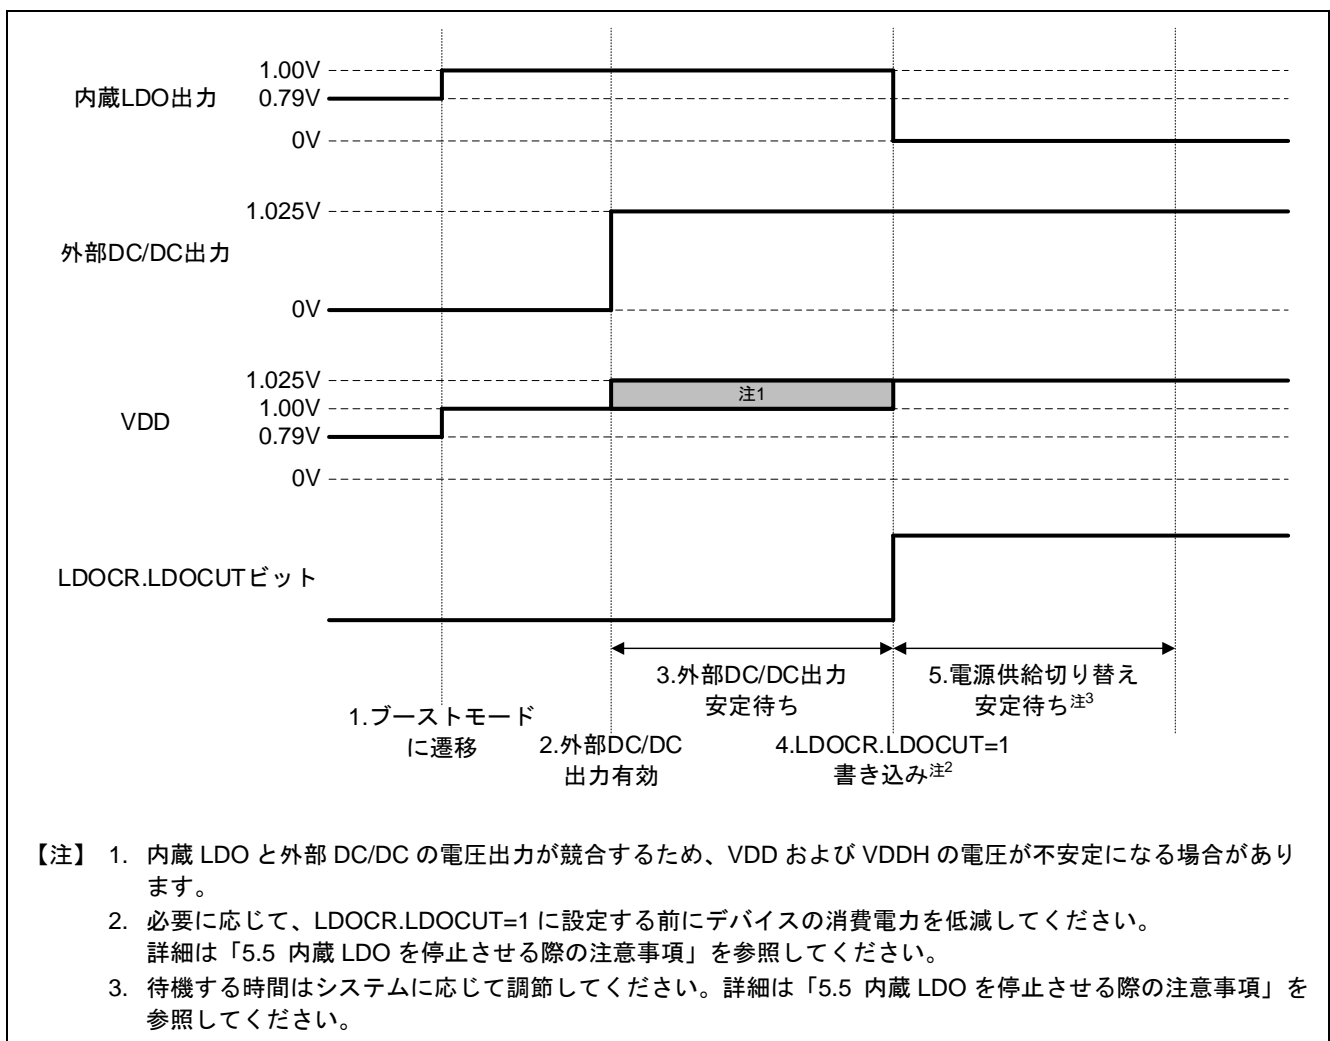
内蔵LDO出力
1.00V
0.79V
0V

外部DC/DC出力
1.025V
0V

VDD
1.025V
1.00V
0.79V
0V
注1

LDOCR.LDOCUTビット

3.外部DC/DC出力 安定待ち
5.電源供給切り替え 安定待ち$^{注3}$
1.ブーストモード に遷移
2.外部DC/DC 出力有効
4.LDOCR.LDOCUT=1 書き込み$^{注2}$

【注】 1. 内蔵 LDO と外部 DC/DC の電圧出力が競合するため、VDD および VDDH の電圧が不安定になる場合があります。
2. 必要に応じて、LDOCR.LDOCUT=1 に設定する前にデバイスの消費電力を低減してください。
詳細は「5.5 内蔵 LDO を停止させる際の注意事項」を参照してください。
3. 待機する時間はシステムに応じて調節してください。詳細は「5.5 内蔵 LDO を停止させる際の注意事項」を参照してください。